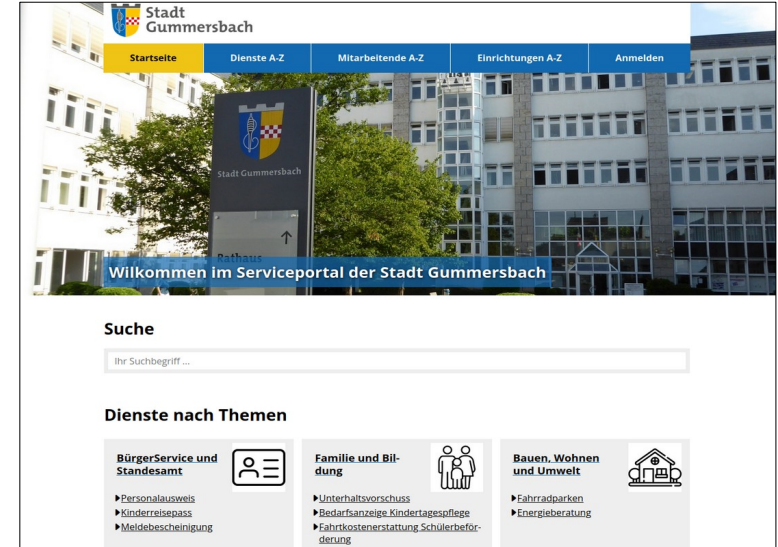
Stadt Gummersbach

Startseite
Dienste A-Z
Mitarbeitende A-Z
Einrichtungen A-Z
Anmelden

Stadt Gummersbach

Rathaus

Wilkommen im Serviceportal der Stadt Gummersbach

Suche

Ihr Suchbegriff ...

Dienste nach Themen

BürgerService und Standesamt

▶Personalausweis
▶Kinderreisepass
▶Meldebescheinigung

Familie und Bildung

▶Unterhaltsvorschuss
▶Bedarfsanzeige Kindertagespflege
▶Fahrtkostenerstattung Schülerbeförderung

Bauen, Wohnen und Umwelt

▶Fahrradparken
▶Energieberatung